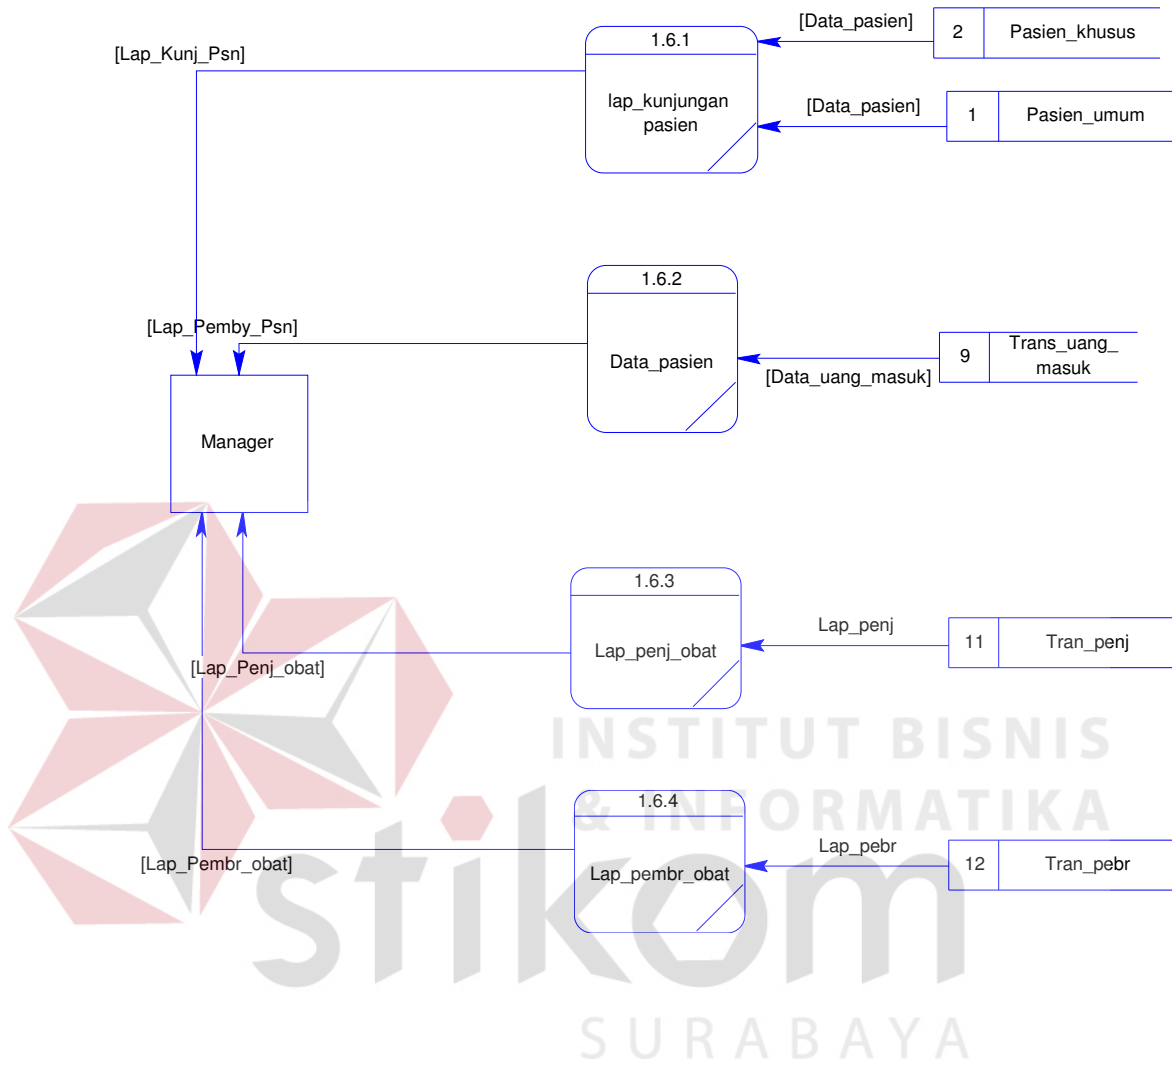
[Lap_Kunj_Psn]

1.6.1
lap_kunjungan pasien

[Data_pasien]
2 Pasien_khusus

[Data_pasien]
1 Pasien_umum

1.6.2
Data_pasien

[Lap_Pemby_Psn]

9 Trans_uang_ masuk
[Data_uang_masuk]

Manager

1.6.3
Lap_penj_obat

Lap_penj
11 Tran_penj

[Lap_Penj_obat]

1.6.4
Lap_pembr_obat

Lap_pebr
12 Tran_pebr

[Lap_Pembr_obat]

INSTITUT BISNIS
& INFORMATIKA
stikom
SURABAYA